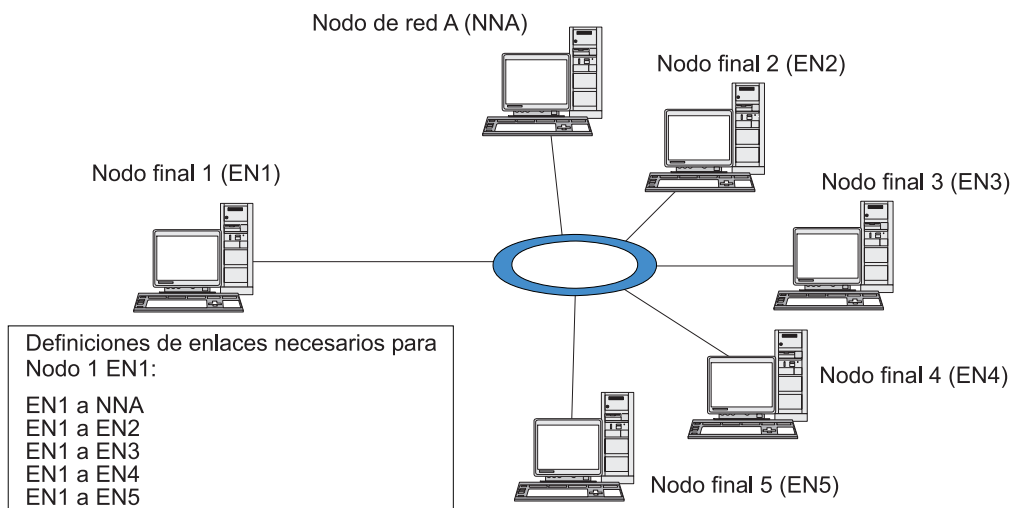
Nodo de red A (NNA)

Nodo final 2 (EN2)

Nodo final 1 (EN1)

Nodo final 3 (EN3)

Definiciones de enlaces necesarios para Nodo 1 EN1:

EN1 a NNA
EN1 a EN2
EN1 a EN3
EN1 a EN4
EN1 a EN5

Nodo final 4 (EN4)

Nodo final 5 (EN5)